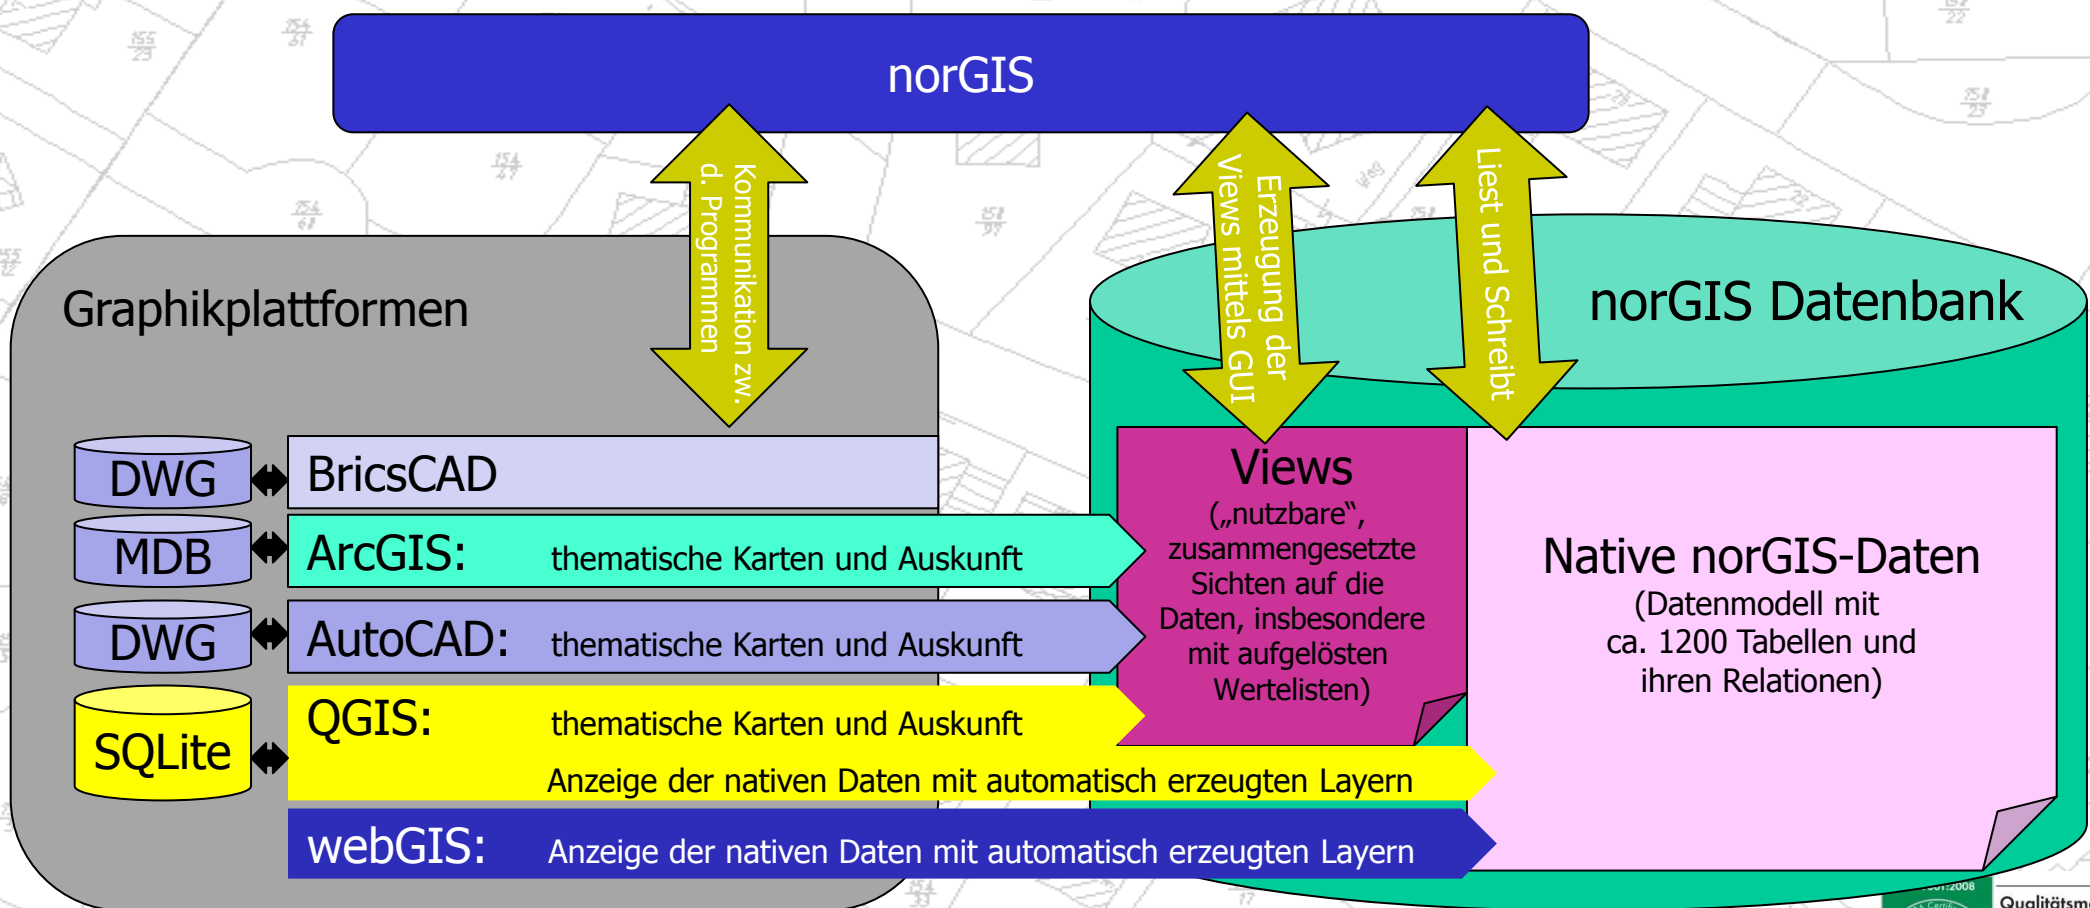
norGIS

Kommunikation zw. d. Programmen

Erzeugung der Views mittels GUI

Liest und Schreibt

Graphikplattformen

norGIS Datenbank

DWG

BricsCAD

MDB

ArcGIS: thematische Karten und Auskunft

DWG

AutoCAD: thematische Karten und Auskunft

SQLite

QGIS: thematische Karten und Auskunft

Anzeige der nativen Daten mit automatisch erzeugten Layern

webGIS: Anzeige der nativen Daten mit automatisch erzeugten Layern

Views
(„nutzbare“, zusammengesetzte Sichten auf die Daten, insbesondere mit aufgelösten Wertelisten)

Native norGIS-Daten
(Datenmodell mit ca. 1200 Tabellen und ihren Relationen)

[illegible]:2008

Qualitätsm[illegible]